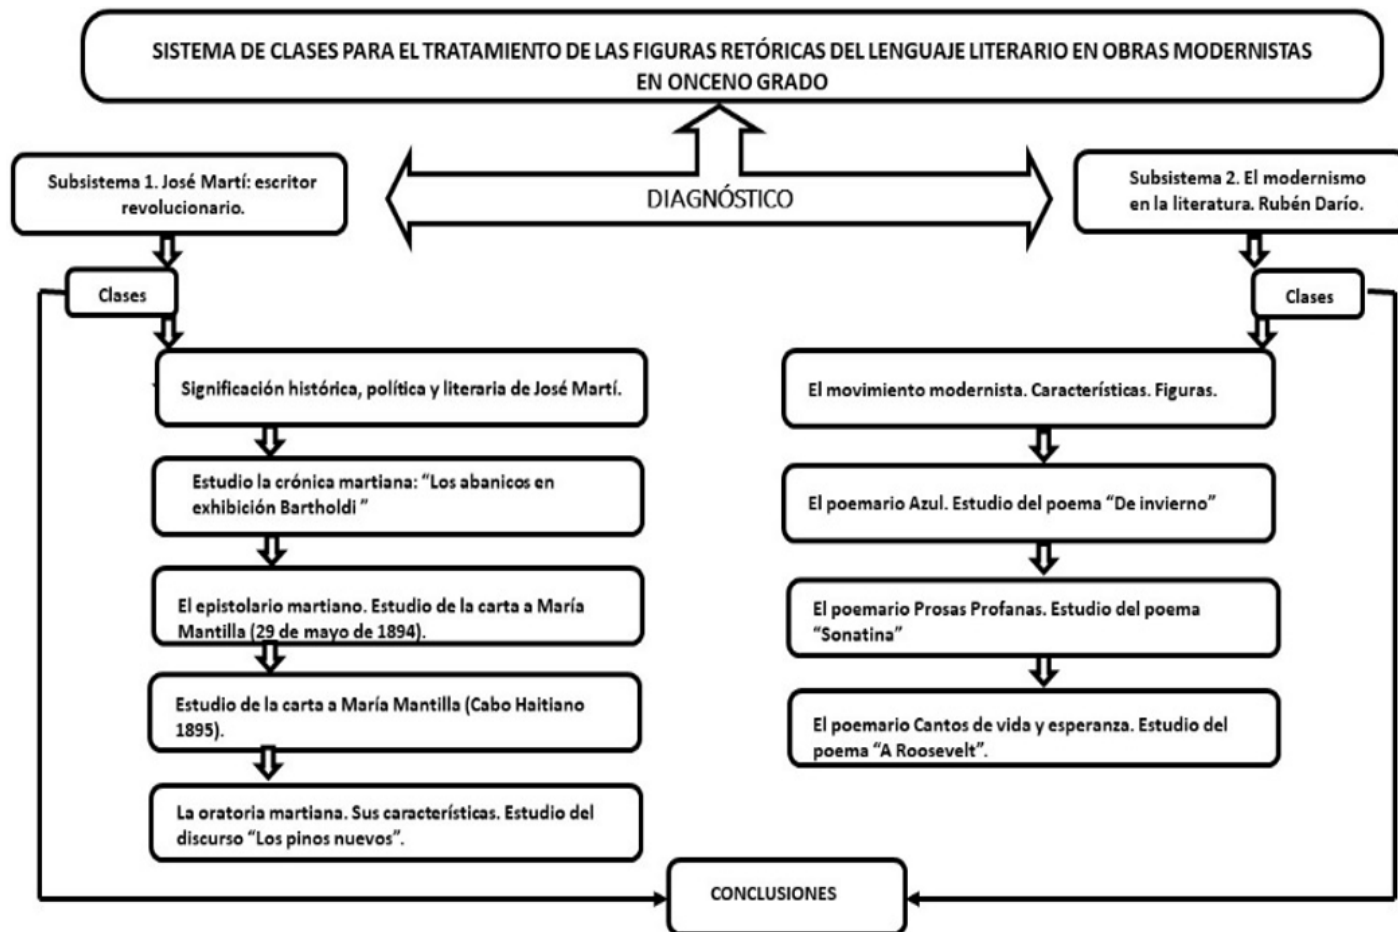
SISTEMA DE CLASES PARA EL TRATAMIENTO DE LAS FIGURAS RETÓRICAS DEL LENGUAJE LITERARIO EN OBRAS MODERNISTAS EN ONCENO GRADO

Subsistema 1. José Martí: escritor revolucionario.

DIAGNÓSTICO

Subsistema 2. El modernismo en la literatura. Rubén Darío.

Clases

Significación histórica, política y literaria de José Martí.

Estudio la crónica martiana: "Los abanicos en exhibición Bartholdi "

El epistolario martiano. Estudio de la carta a María Mantilla (29 de mayo de 1894).

Estudio de la carta a María Mantilla (Cabo Haitiano 1895).

La oratoria martiana. Sus características. Estudio del discurso "Los pinos nuevos".

Clases

El movimiento modernista. Características. Figuras.

El poemario Azul. Estudio del poema "De invierno"

El poemario Prosas Profanas. Estudio del poema "Sonatina"

El poemario Cantos de vida y esperanza. Estudio del poema "A Roosevelt".

CONCLUSIONES